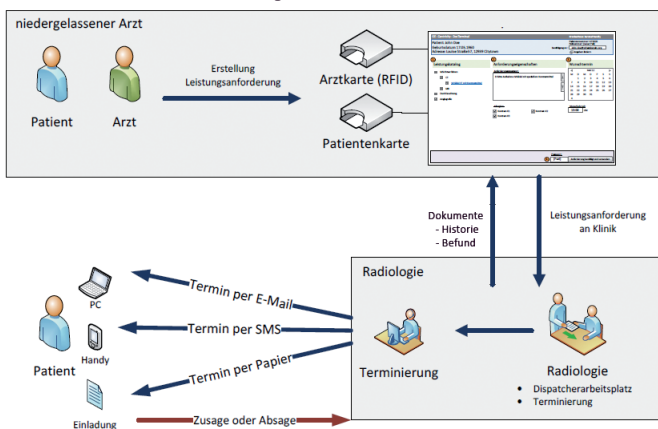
niedergelassener Arzt

Patient

Arzt

Erstellung Leistungsanforderung

Arztkarte (RFID)

Patientenkarte

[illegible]

Dokumente
- Historie
- Befund

Leistungsanforderung an Klinik

Radiologie

PC

Handy

Patient

Einladung

Termin per E-Mail

Termin per SMS

Termin per Papier

Zusage oder Absage

Terminierung

Radiologie

• Dispatcherarbeitsplatz
• Terminierung